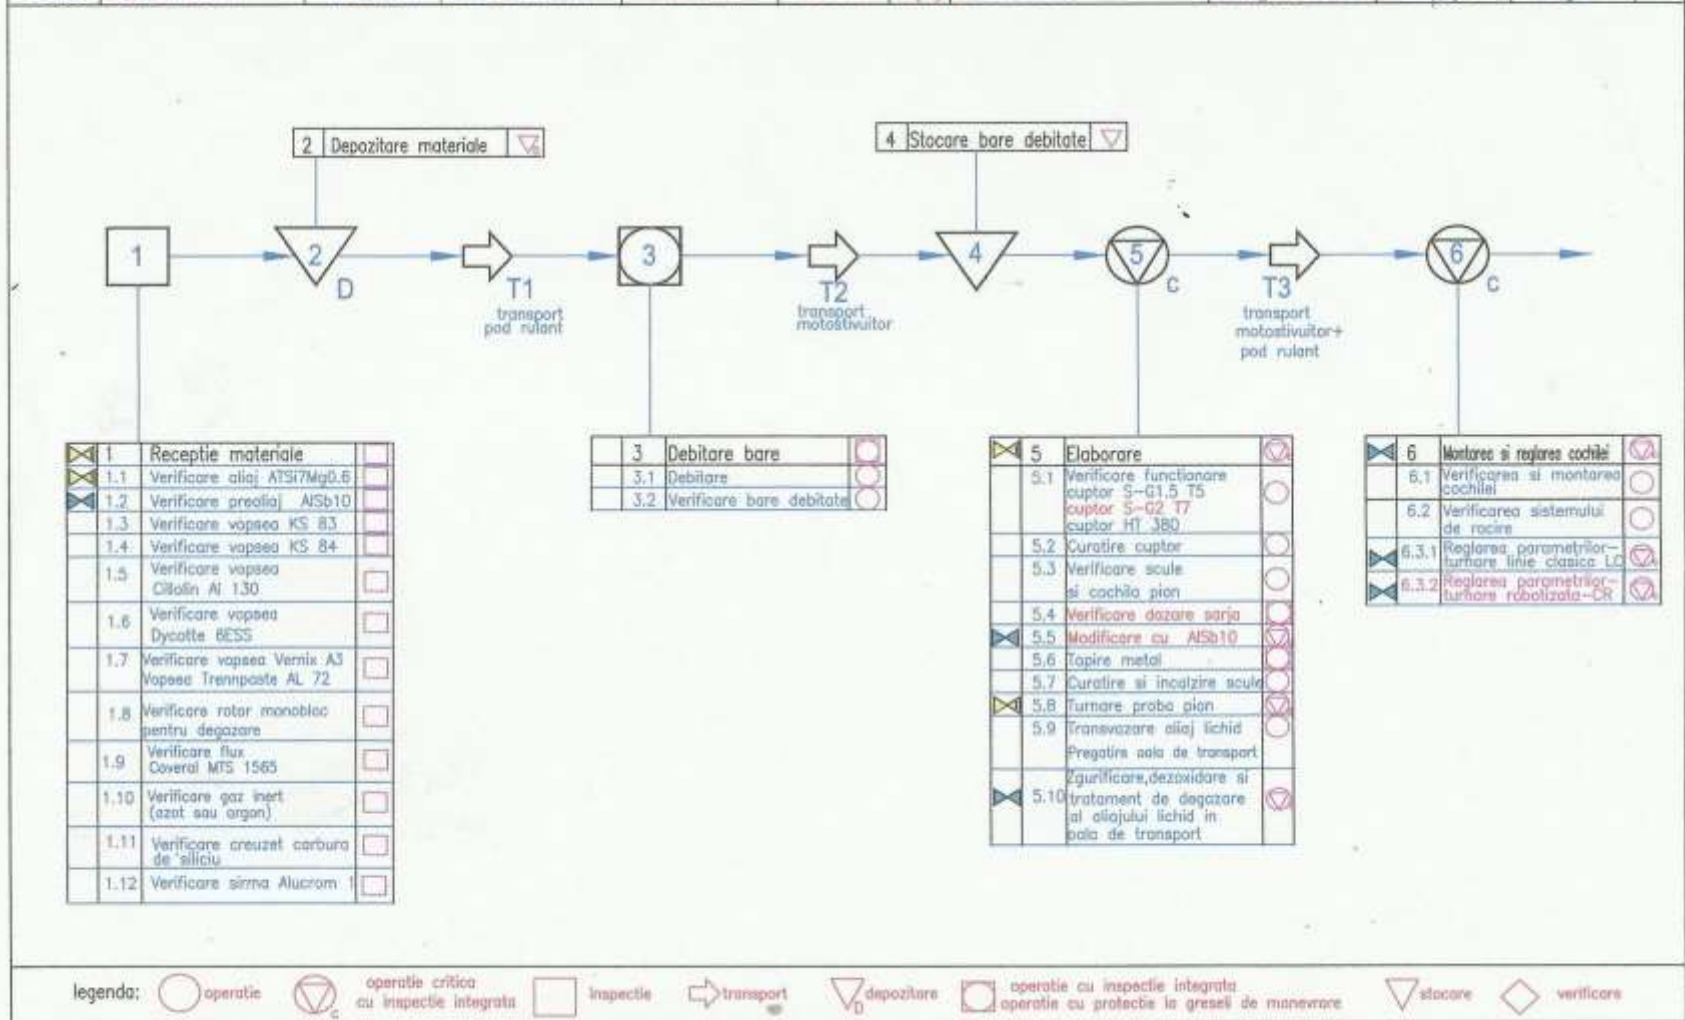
2 Depozitare materiale

4 Stocare bare debitate

1

2
D

T1
transport
pod rulant

3

T2
transport
motostivuitor

4

5
C

T3
transport
motostivuitor+
pod rulant

6
C

| | | |
|---|---|---|
| 1 | Receptie materiale | |
| 1.1 | Verificare aliaj ATSi7Mg0.6 | |
| 1.2 | Verificare prealiaj AlSb10 | |
| 1.3 | Verificare vopsea KS 83 | |
| 1.4 | Verificare vopsea KS 84 | |
| 1.5 | Verificare vopsea Cillolin Al 130 | |
| 1.6 | Verificare vopsea Dycotte 8ESS | |
| 1.7 | Verificare vopsea Vernix A3 Vopsea Trennpaste AL 72 | |
| 1.8 | Verificare rotor monobloc pentru degazare | |
| 1.9 | Verificare flux Coveral MTS 1565 | |
| 1.10 | Verificare gaz inert (azot sau argon) | |
| 1.11 | Verificare creuzet carbura de siliciu | |
| 1.12 | Verificare sirma Alucrom 1 | |

| | | |
|---|---|---|
| 3 | Debitare bare | |
| 3.1 | Debitare | |
| 3.2 | Verificare bare debitate | |

| | | |
|---|---|---|
| 5 | Elaborare | |
| 5.1 | Verificare functionare cuptor S-G1.5 T5 cuptor S-G2 T7 cuptor HT 380 | |
| 5.2 | Curatire cuptor | |
| 5.3 | Verificare scule si cochila pion | |
| 5.4 | Verificare dozare sarja | |
| 5.5 | Modificare cu AlSb10 | |
| 5.6 | Topire metal | |
| 5.7 | Curatire si incalzire scule | |
| 5.8 | Turnare proba pion | |
| 5.9 | Transvazare aliaj lichid Pregatire oala de transport | |
| 5.10 | Zgurificare,dezoxidare si tratament de degazare al aliajului lichid in oala de transport | |

| | | |
|---|---|---|
| 6 | Montarea si reglarea cochilei | |
| 6.1 | Verificarea si montarea cochilei | |
| 6.2 | Verificarea sistemului de racire | |
| 6.3.1 | Reglarea parametrilor-turnare linie clasica LC | |
| 6.3.2 | Reglarea parametrilor-turnare robotizata-CR | |

legenda: operatie  operatie critica cu inspectie integrata  inspectie  transport  depozitare  operatie cu inspectie integrata operatie cu protectie la greseli de manevrare  stocare  verificare